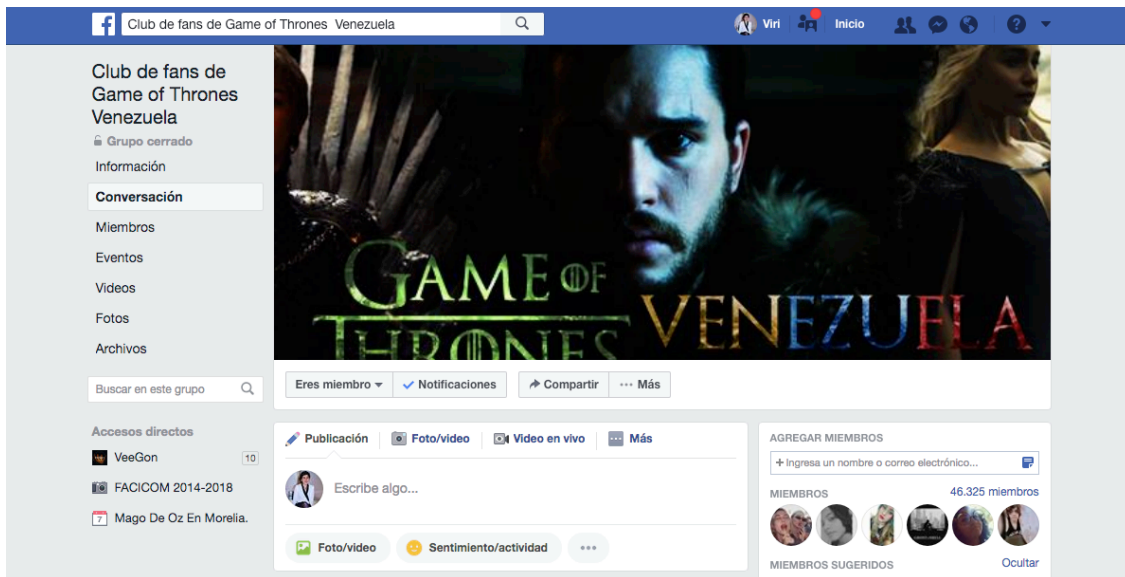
Club de fans de Game of Thrones Venezuela

Viri Inicio

Club de fans de Game of Thrones Venezuela
Grupo cerrado
Información
Conversación
Miembros
Eventos
Videos
Fotos
Archivos

Buscar en este grupo

Accesos directos
VeeGon 10
FACICOM 2014-2018
Mago De Oz En Morelia.

GAME OF THRONES VENEZUELA

Eres miembro Notificaciones Compartir ··· Más

Publicación Foto/video Video en vivo Más

Escribe algo...

Foto/video Sentimiento/actividad ···

AGREGAR MIEMBROS
+ Ingresa un nombre o correo electrónico...

MIEMBROS 46.325 miembros

MIEMBROS SUGERIDOS Ocultar